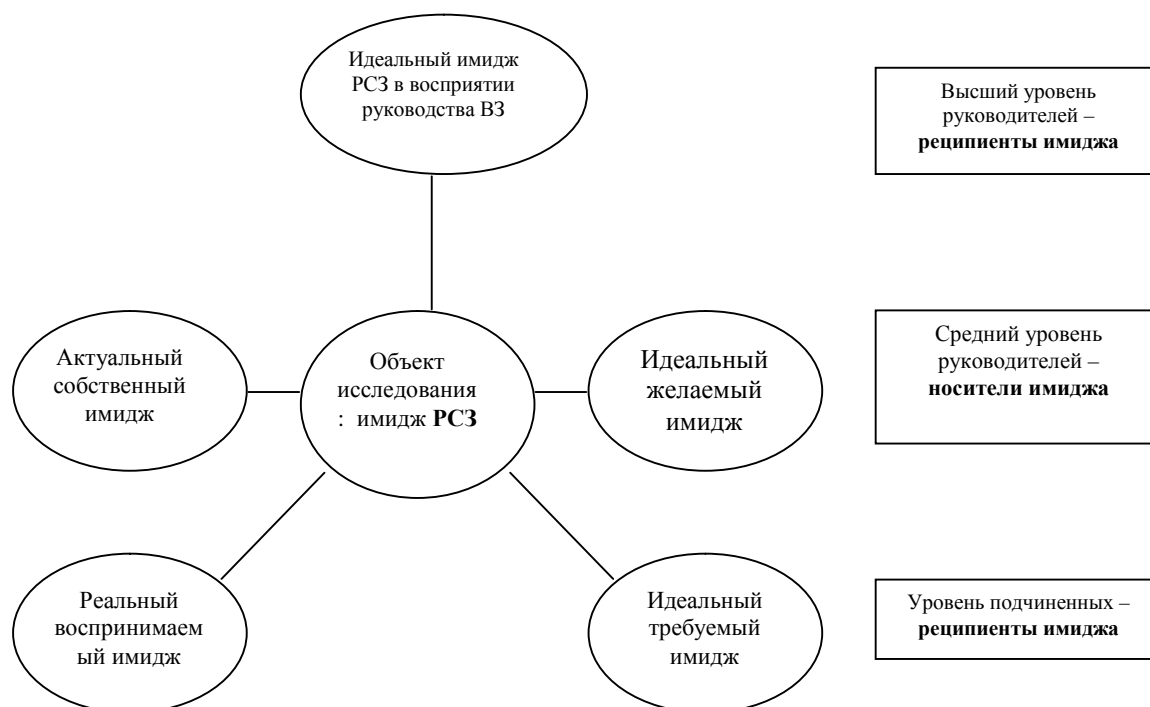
Идеальный имидж РСЗ в восприятии руководства ВЗ

Высший уровень руководителей – **реципиенты имиджа**

Актуальный собственный имидж

Объект исследования : имидж **РСЗ**

Идеальный желаемый имидж

Средний уровень руководителей – **носители имиджа**

Реальный воспринимаемый имидж

Идеальный требуемый имидж

Уровень подчиненных – **реципиенты имиджа**